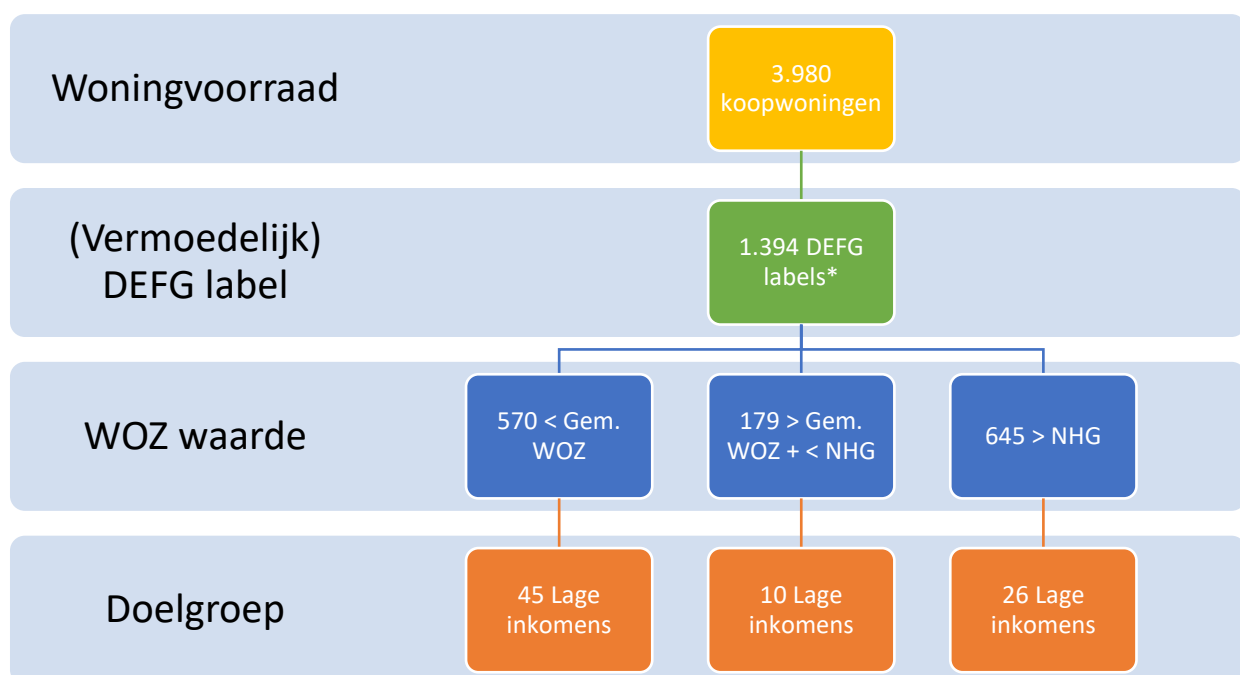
Woningvoorraad

3.980 koopwoningen

(Vermoedelijk) DEFG label

1.394 DEFG labels*

WOZ waarde

570 < Gem. WOZ

179 > Gem. WOZ + < NHG

645 > NHG

Doelgroep

45 Lage inkomens

10 Lage inkomens

26 Lage inkomens